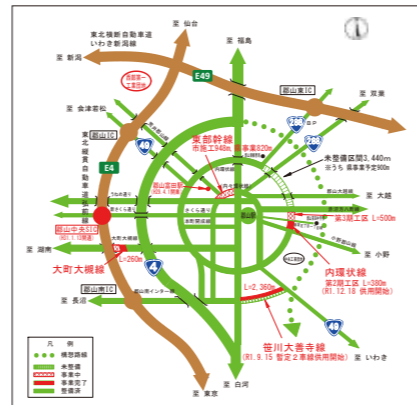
至 仙台

東北横断自動車道
いわき新潟線

至 新潟

至 福島

E49

至 会津若松

郡山東IC

至 喜多方

郡山JCT

至 常葉

49

288

東北縦貫自動車道

郡山IC

東部幹線
市施工948m
事業中820m

未登備区間3,440m
うち 事業着手予定900m

E4

至 大越

郡山中央SIC

郡山駅

至 三春

大町大槻線
L=260m

第3期工区 L=500m

4

内環状線
第2期工区 L=380m
(R1.12.18 供用開始)

至 湖南

郡山インター西

L=2,360m

至 長沼

49

笹川大善寺線
(R1.9.15 暫定2車線供用開始)

凡例
構想路線
未整備
事業中
事業完了
整備済

至 須賀川

至 白河

至 東京

至 いわき